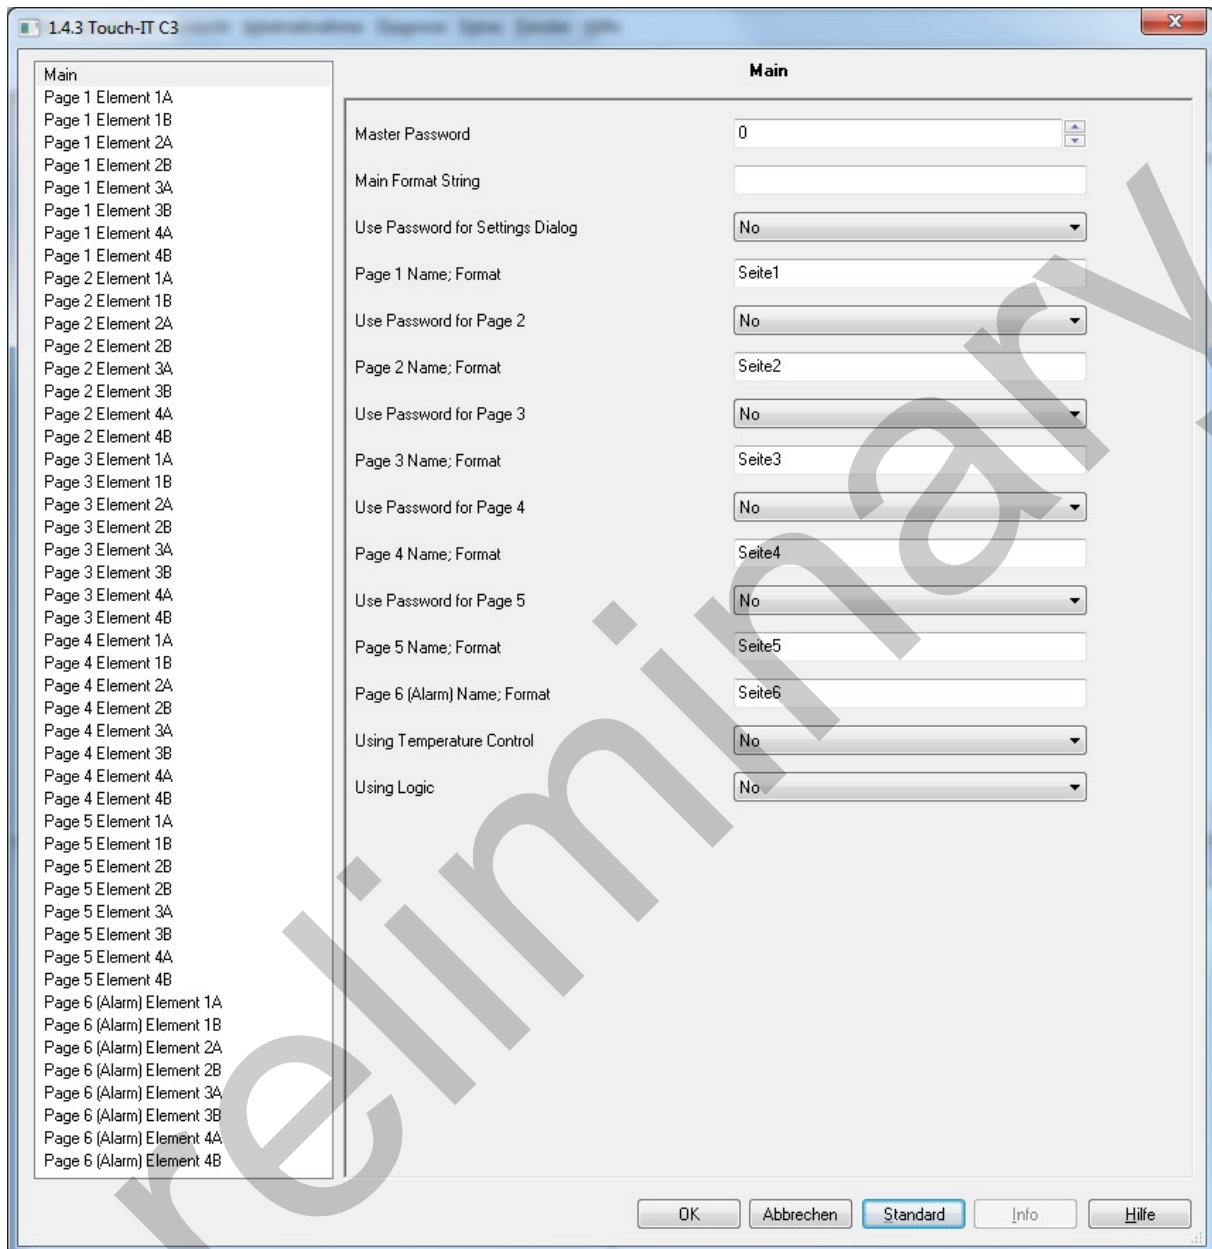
1.4.3 Touch-IT C3

Main
Page 1 Element 1A
Page 1 Element 1B
Page 1 Element 2A
Page 1 Element 2B
Page 1 Element 3A
Page 1 Element 3B
Page 1 Element 4A
Page 1 Element 4B
Page 2 Element 1A
Page 2 Element 1B
Page 2 Element 2A
Page 2 Element 2B
Page 2 Element 3A
Page 2 Element 3B
Page 2 Element 4A
Page 2 Element 4B
Page 3 Element 1A
Page 3 Element 1B
Page 3 Element 2A
Page 3 Element 2B
Page 3 Element 3A
Page 3 Element 3B
Page 3 Element 4A
Page 3 Element 4B
Page 4 Element 1A
Page 4 Element 1B
Page 4 Element 2A
Page 4 Element 2B
Page 4 Element 3A
Page 4 Element 3B
Page 4 Element 4A
Page 4 Element 4B
Page 5 Element 1A
Page 5 Element 1B
Page 5 Element 2B
Page 5 Element 2B
Page 5 Element 3A
Page 5 Element 3B
Page 5 Element 4A
Page 5 Element 4B
Page 6 (Alarm) Element 1A
Page 6 (Alarm) Element 1B
Page 6 (Alarm) Element 2A
Page 6 (Alarm) Element 2B
Page 6 (Alarm) Element 3A
Page 6 (Alarm) Element 3B
Page 6 (Alarm) Element 4A
Page 6 (Alarm) Element 4B

Main

| | |
|---|---|
| Master Password | 0 |
| Main Format String | |
| Use Password for Settings Dialog | No |
| Page 1 Name; Format | Seite1 |
| Use Password for Page 2 | No |
| Page 2 Name; Format | Seite2 |
| Use Password for Page 3 | No |
| Page 3 Name; Format | Seite3 |
| Use Password for Page 4 | No |
| Page 4 Name; Format | Seite4 |
| Use Password for Page 5 | No |
| Page 5 Name; Format | Seite5 |
| Page 6 (Alarm) Name; Format | Seite6 |
| Using Temperature Control | No |
| Using Logic | No |

OK Abbrechen Standard Info Hilfe

reliminary